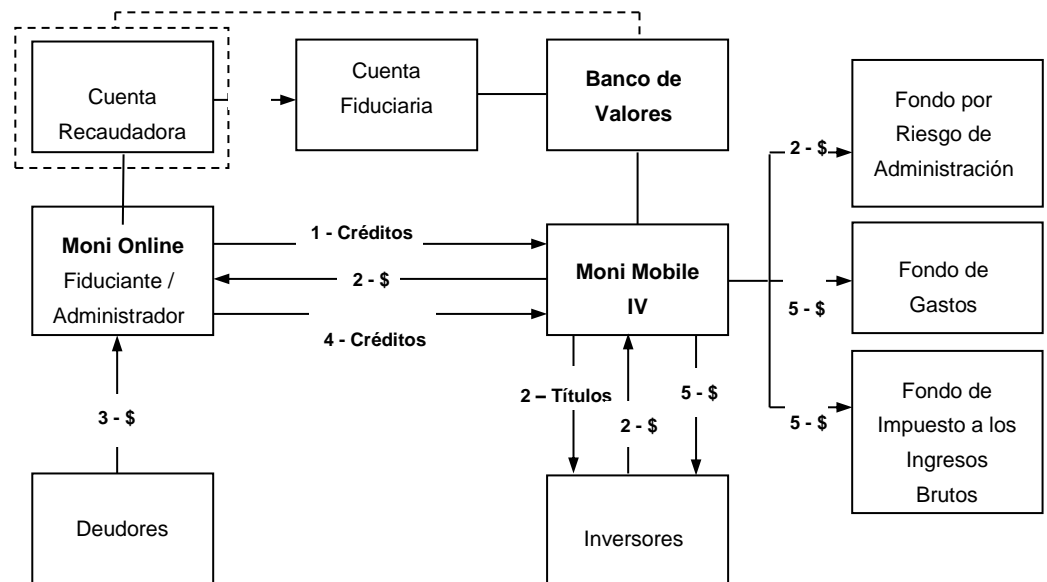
Cuenta Recaudadora

Cuenta Fiduciaria

Banco de Valores

Fondo por Riesgo de Administración

2 - $

Moni Online Fiduciante / Administrador

1 - Créditos

2 - $

4 - Créditos

Moni Mobile IV

Fondo de Gastos

5 - $

Fondo de Impuesto a los Ingresos Brutos

5 - $

3 - $

2 – Títulos

2 - $

5 - $

Deudores

Inversores